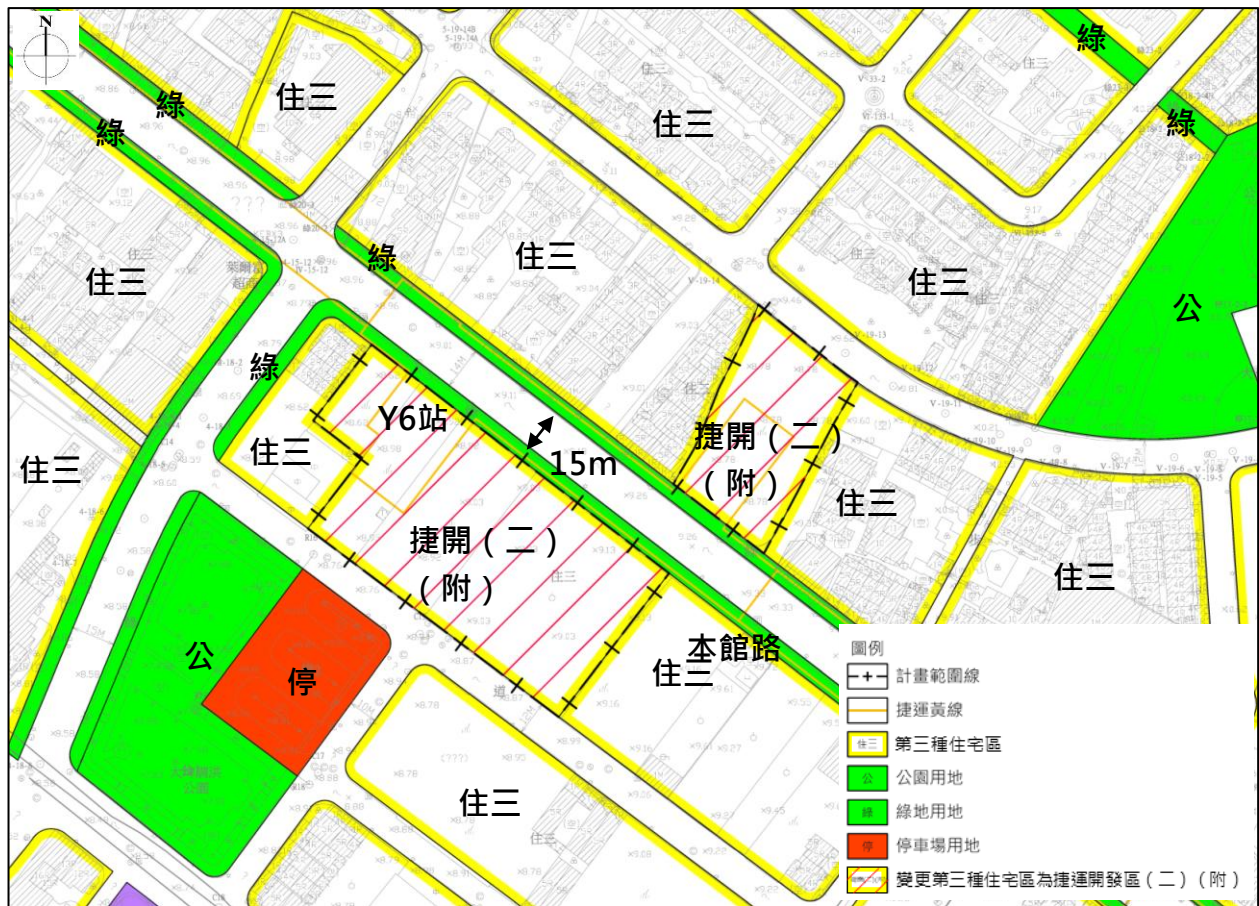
N

綠
綠
住三
住三
綠
住三
住三
綠
住三
公
綠
綠
住三
Y6站
住三
15m
捷開（二）
（附）
住三
住三
捷開（二）
（附）
公
停
本館路
住三
住三

圖例
計畫範圍線
捷運黃線
第三種住宅區
公園用地
綠地用地
停車場用地
變更第三種住宅區為捷運開發區（二）（附）